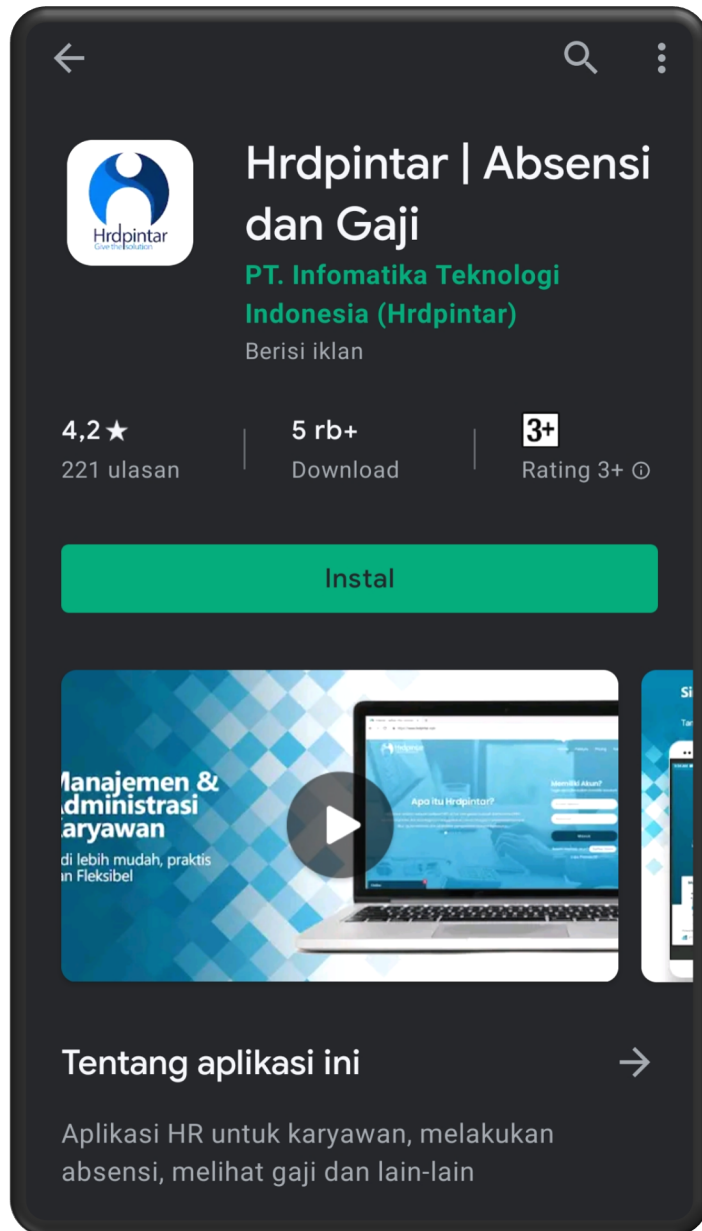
Hrdpintar
Give the solution

Hrdpintar | Absensi dan Gaji

PT. Infomatika Teknologi Indonesia (Hrdpintar)

Berisi iklan

4,2 ★
221 ulasan

5 rb+
Download

3+
Rating 3+ ⓘ

Instal

Manajemen & Administrasi Karyawan
di lebih mudah, praktis n Fleksibel

Apa itu Hrdpintar?

Memiliki Akun?

Tentang aplikasi ini

Aplikasi HR untuk karyawan, melakukan absensi, melihat gaji dan lain-lain